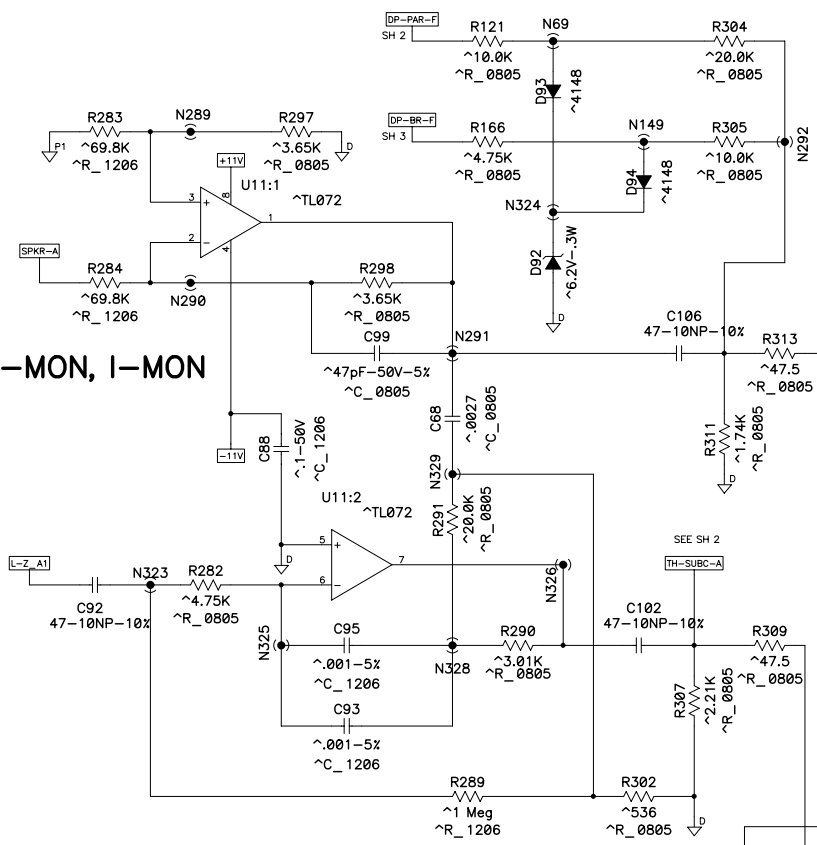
DP-PAR-F
SH 2
R121
^10.0K
^R_0805
N69
R304
^20.0K
^R_0805
D93
^4148
DP-BR-F
SH 3
R166
^4.75K
^R_0805
N149
R305
^10.0K
^R_0805
N292
D94
^4148
N324
D92
^6.2V-.3W
D
R283
^69.8K
^R_1206
P1
N289
R297
^3.65K
^R_0805
D
+11V
8
3
2
4
1
U11:1
^TL072
SPKR-A
R284
^69.8K
^R_1206
N290
R298
^3.65K
^R_0805
N291
C99
^47pF-50V-5%
^C_0805
C106
47-10NP-10%
R313
^47.5
^R_0805
-MON, I-MON
C68
^.0027
^C_0805
R311
^1.74K
^R_0805
D
-11V
C88
^.1-50V
^C_1206
N329
U11:2
^TL072
R291
^20.0K
^R_0805
D
5
6
7
L-Z_A1
C92
47-10NP-10%
N323
R282
^4.75K
^R_0805
N326
SEE SH 2
TH-SUBC-A
C102
47-10NP-10%
R309
^47.5
^R_0805
N325
C95
^.001-5%
^C_1206
N328
R290
^3.01K
^R_0805
R307
^2.21K
^R_0805
C93
^.001-5%
^C_1206
R289
^1 Meg
^R_1206
R302
^536
^R_0805
D